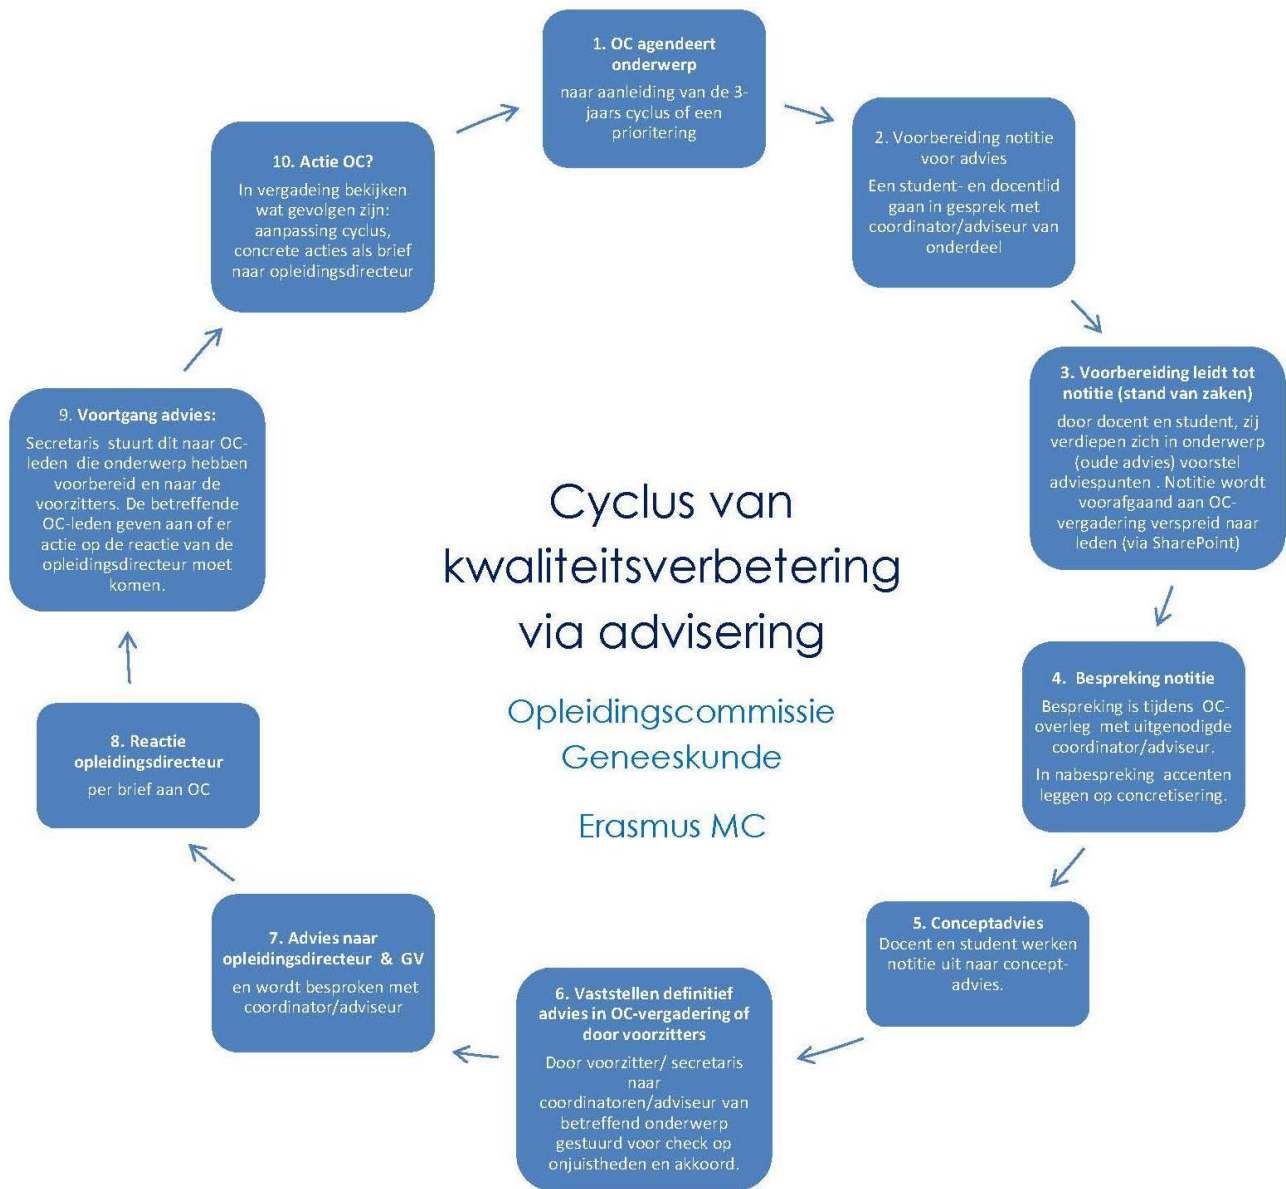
1. OC agendeert onderwerp

naar aanleiding van de 3-jaars cyclus of een prioritering

2. Voorbereiding notitie voor advies

Een student- en docentlid gaan in gesprek met coordinator/adviseur van onderdeel

3. Voorbereiding leidt tot notitie (stand van zaken)

door docent en student, zij verdiepen zich in onderwerp (oude advies) voorstel adviespunten . Notitie wordt voorafgaand aan OC-vergadering verspreid naar leden (via SharePoint)

4. Bespreking notitie

Bespreking is tijdens OC-overleg met uitgenodigde coordinator/adviseur.

In nabespreking accenten leggen op concretisering.

5. Conceptadvies

Docent en student werken notitie uit naar concept-advies.

6. Vaststellen definitief advies in OC-vergadering of door voorzitters

Door voorzitter/ secretaris naar coordinatoren/adviseur van betreffend onderwerp gestuurd voor check op onjuistheden en akkoord.

7. Advies naar opleidingsdirecteur & GV

en wordt besproken met coordinator/adviseur

8. Reactie opleidingsdirecteur

per brief aan OC

9. Voortgang advies:

Secretaris stuurt dit naar OC-leden die onderwerp hebben voorbereid en naar de voorzitters. De betreffende OC-leden geven aan of er actie op de reactie van de opleidingsdirecteur moet komen.

10. Actie OC?

In vergadeing bekijken wat gevolgen zijn: aanpassing cyclus, concrete acties als brief naar opleidingsdirecteur

Cyclus van kwaliteitsverbetering via advisering

Opleidingscommissie Geneeskunde

Erasmus MC